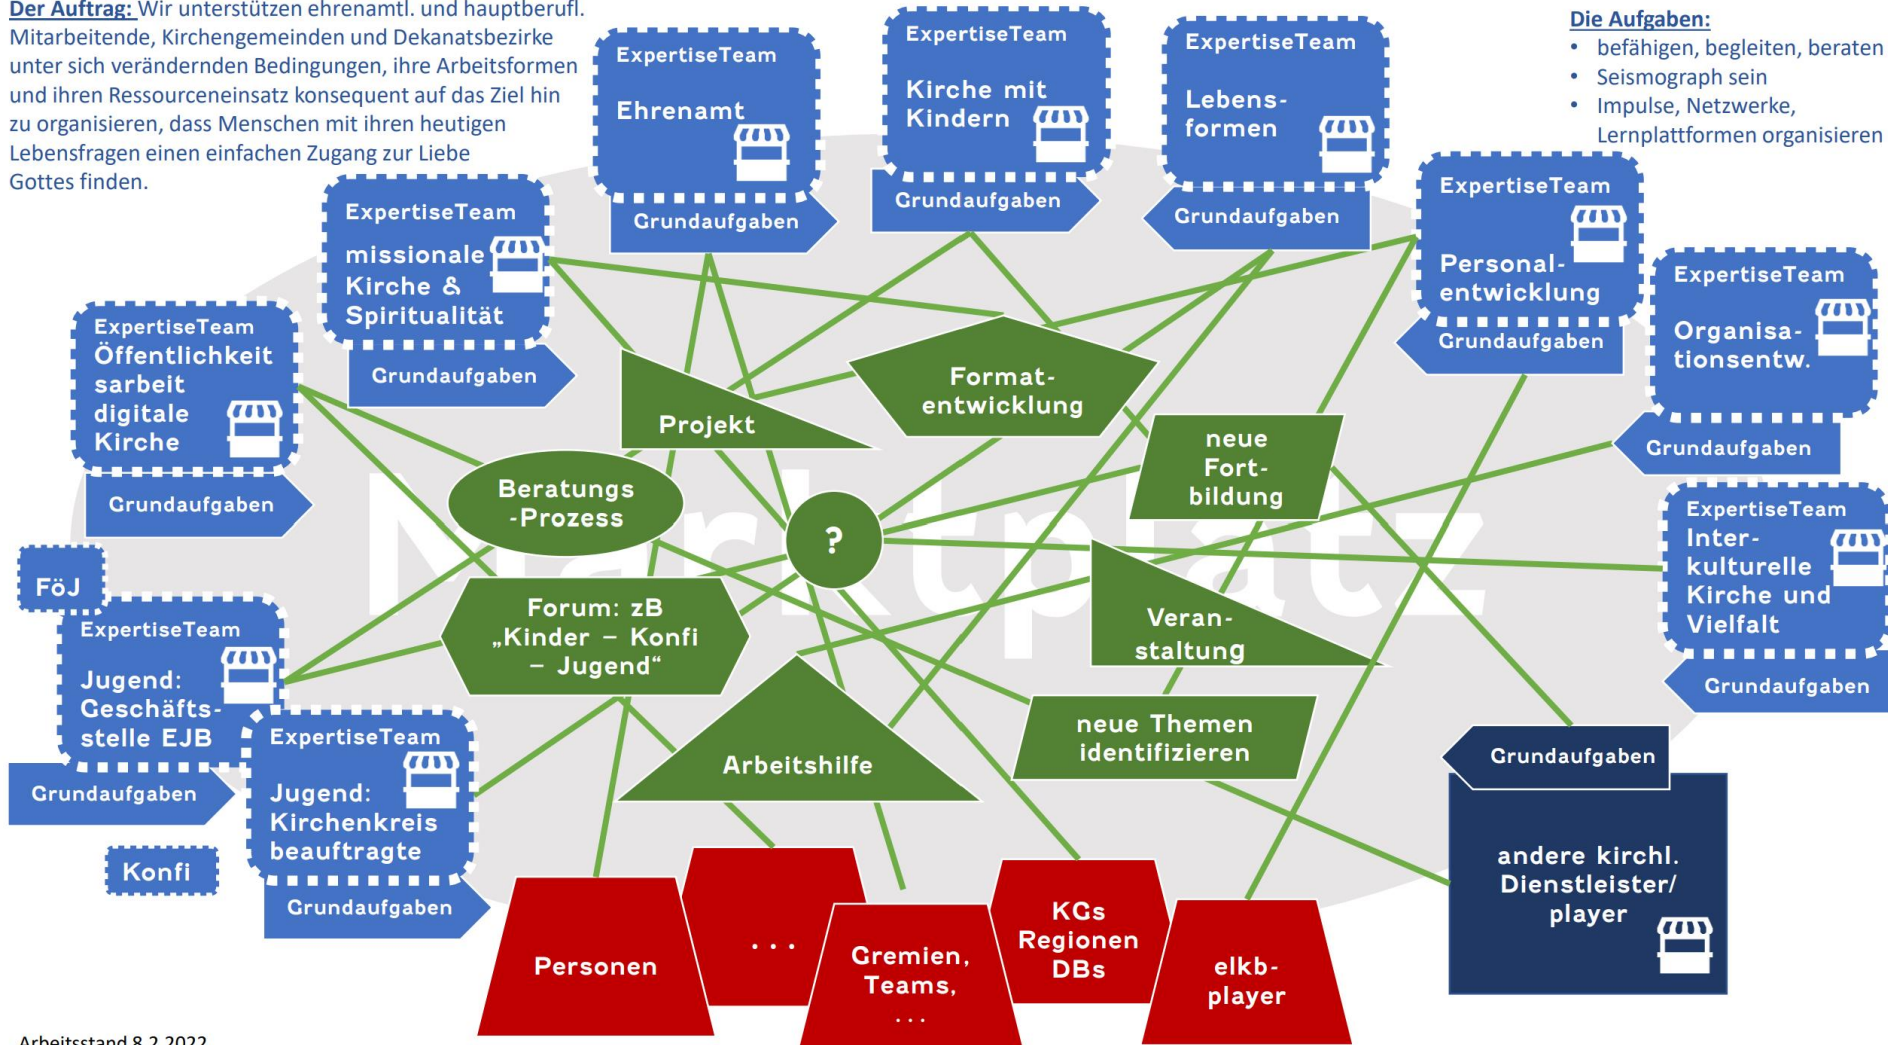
Der Auftrag: Wir unterstützen ehrenamtl. und hauptberufl. Mitarbeitende, Kirchengemeinden und Dekanatsbezirke unter sich verändernden Bedingungen, ihre Arbeitsformen und ihren Ressourceneinsatz konsequent auf das Ziel hin zu organisieren, dass Menschen mit ihren heutigen Lebensfragen einen einfachen Zugang zur Liebe Gottes finden.

Die Aufgaben:
• befähigen, begleiten, beraten
• Seismograph sein
• Impulse, Netzwerke, Lernplattformen organisieren

ExpertiseTeam Ehrenamt
Grundaufgaben

ExpertiseTeam Kirche mit Kindern
Grundaufgaben

ExpertiseTeam Lebensformen
Grundaufgaben

ExpertiseTeam missionale Kirche & Spiritualität
Grundaufgaben

ExpertiseTeam Personalentwicklung
Grundaufgaben

ExpertiseTeam Organisationsentw.
Grundaufgaben

ExpertiseTeam Öffentlichkeitsarbeit digitale Kirche
Grundaufgaben

ExpertiseTeam Interkulturelle Kirche und Vielfalt
Grundaufgaben

FöJ

ExpertiseTeam Jugend: Geschäftsstelle EJB
Grundaufgaben

ExpertiseTeam Jugend: Kirchenkreisbeauftragte
Grundaufgaben

Konfi

Grundaufgaben
andere kirchl. Dienstleister/ player

Marktplatz

Projekt
Formatentwicklung
Beratungs-Prozess
?
neue Fortbildung
Forum: zB „Kinder – Konfi – Jugend“
Veranstaltung
Arbeitshilfe
neue Themen identifizieren

Personen
...
Gremien, Teams, ...
KGs Regionen DBs
elkb-player

Arbeitsstand 8.2.2022